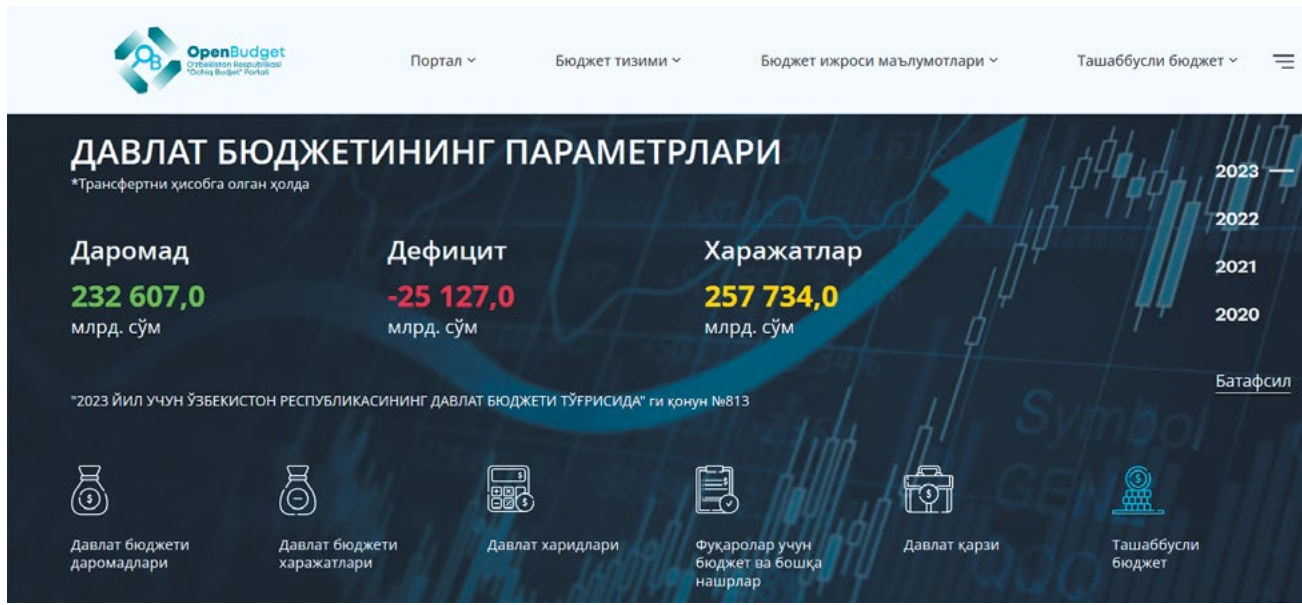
OpenBudget
O'zbekiston Respublikasi "Ochiq Budjet" Portali

Портал
Бюджет тизими
Бюджет ижроси маълумотлари
Ташаббусли бюджет

ДАВЛАТ БЮДЖЕТИНИНГ ПАРАМЕТРЛАРИ
*Трансфертни ҳисобга олган ҳолда

2023
2022
2021
2020

Даромад
232 607,0
млрд. сўм

Дефицит
-25 127,0
млрд. сўм

Харажатлар
257 734,0
млрд. сўм

Батафсил

"2023 ЙИЛ УЧУН ЎЗБЕКИСТОН РЕСПУБЛИКАСИНИНГ ДАВЛАТ БЮДЖЕТИ ТЎҒРИСИДА" ги қонун №813

Давлат бюджети даромадлари
Давлат бюджети харажатлари
Давлат харидлари
Фуқаролар учун бюджет ва бошқа нашрлар
Давлат қарзи
Ташаббусли бюджет